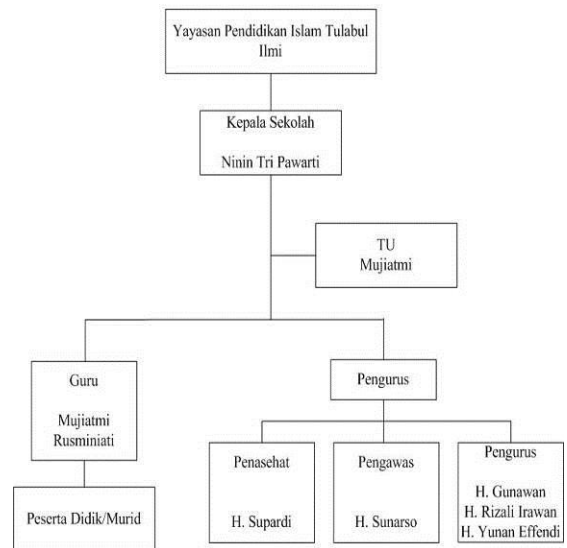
Yayasan Pendidikan Islam Tulabul Ilmi

Kepala Sekolah

Ninin Tri Pawarti

TU
Mujiatmi

Guru

Mujiatmi
Rusminiati

Pengurus

Peserta Didik/Murid

Penasehat

H. Supardi

Pengawas

H. Sunarso

Pengurus

H. Gunawan
H. Rizali Irawan
H. Yunan Effendi